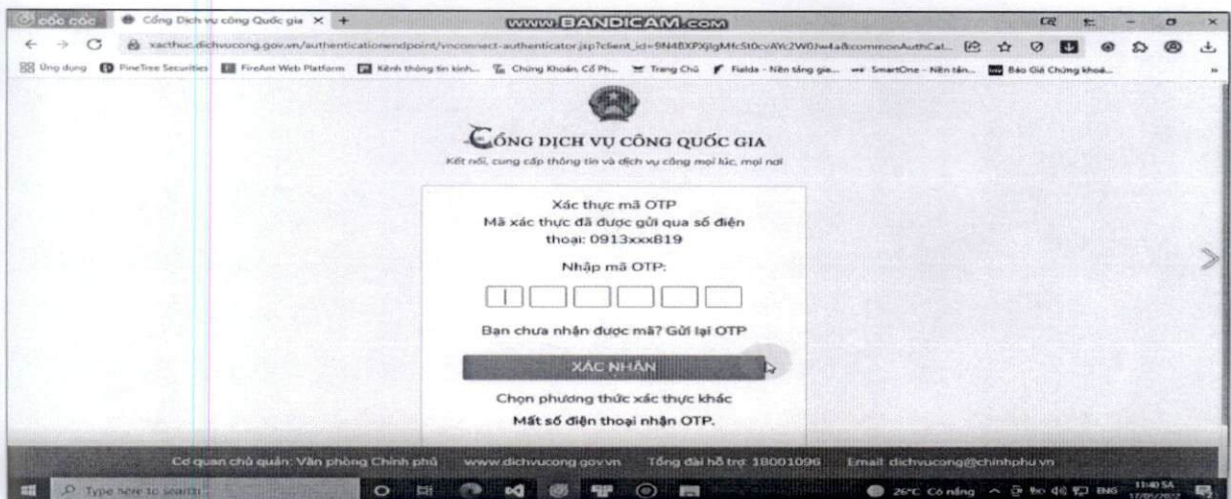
cốc cốc | Cổng Dịch vụ công Quốc gia × +

www.BANDICAM.com

xacthuc.dichvucong.gov.vn/authenticationendpoint/vnconnect-authenticator.jsp?client_id=9N4BXPXjlgMfcSt0cvAYc2W0Jw4a&commonAuthCal...

Ứng dụng | PineTree Securities | FireAnt Web Platform | Kênh thông tin kinh... | Chứng Khoán, Cổ Ph... | Trang Chủ | Fialda - Nền tảng gia... | SmartOne - Nền tản... | Báo Giá Chứng khoá...

CỔNG DỊCH VỤ CÔNG QUỐC GIA

Kết nối, cung cấp thông tin và dịch vụ công mọi lúc, mọi nơi

Xác thực mã OTP
Mã xác thực đã được gửi qua số điện thoại: 0913xxx819

Nhập mã OTP:

Bạn chưa nhận được mã? Gửi lại OTP

XÁC NHẬN

Chọn phương thức xác thực khác

Mất số điện thoại nhận OTP.

Cơ quan chủ quản: Văn phòng Chính phủ   www.dichvucong.gov.vn   Tổng đài hỗ trợ: 18001096   Email: dichvucong@chinhphu.vn

Type here to search

26°C Có nắng   ENG   11:40 SA   17/05/2022